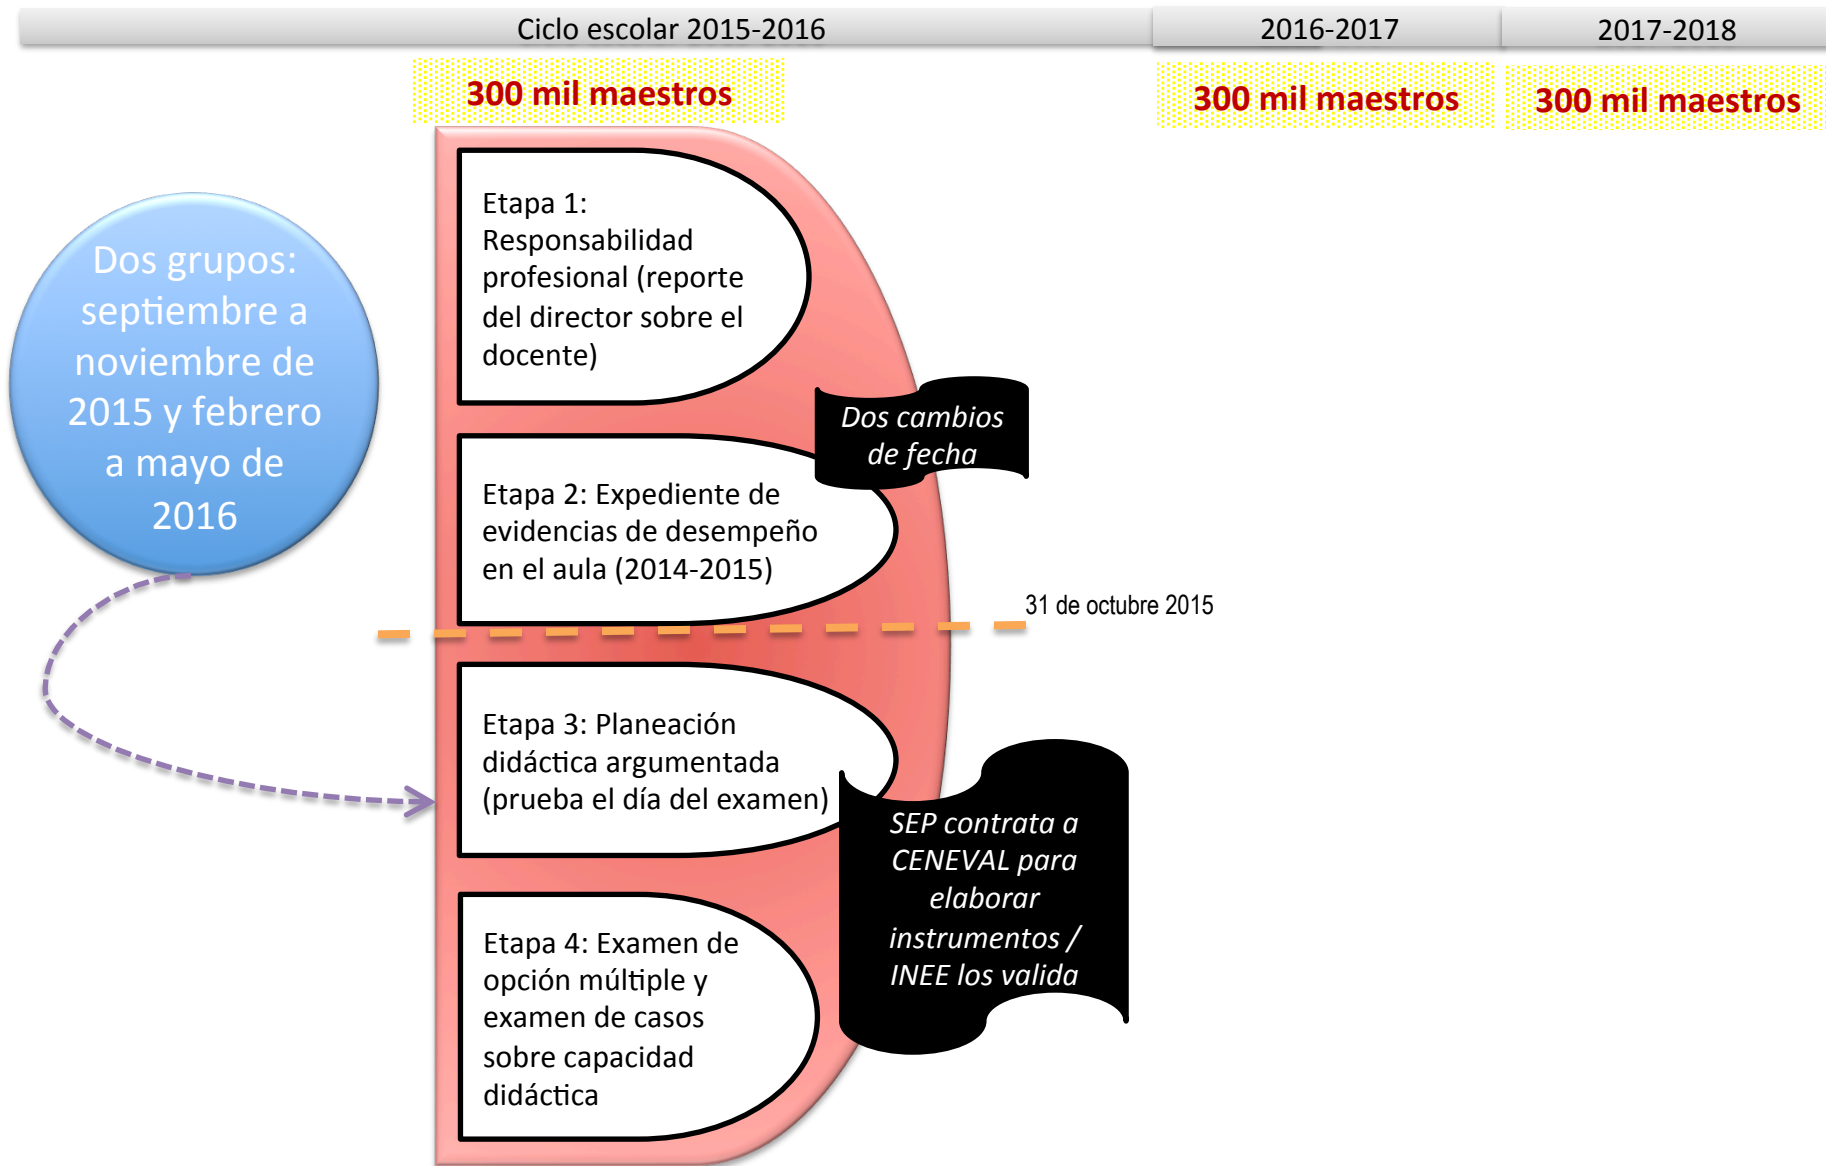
Ciclo escolar 2015-2016

2016-2017

2017-2018

300 mil maestros

300 mil maestros

300 mil maestros

Dos grupos: septiembre a noviembre de 2015 y febrero a mayo de 2016

Etapa 1: Responsabilidad profesional (reporte del director sobre el docente)

Dos cambios de fecha

Etapa 2: Expediente de evidencias de desempeño en el aula (2014-2015)

31 de octubre 2015

Etapa 3: Planeación didáctica argumentada (prueba el día del examen)

SEP contrata a CENEVAL para elaborar instrumentos / INEE los valida

Etapa 4: Examen de opción múltiple y examen de casos sobre capacidad didáctica